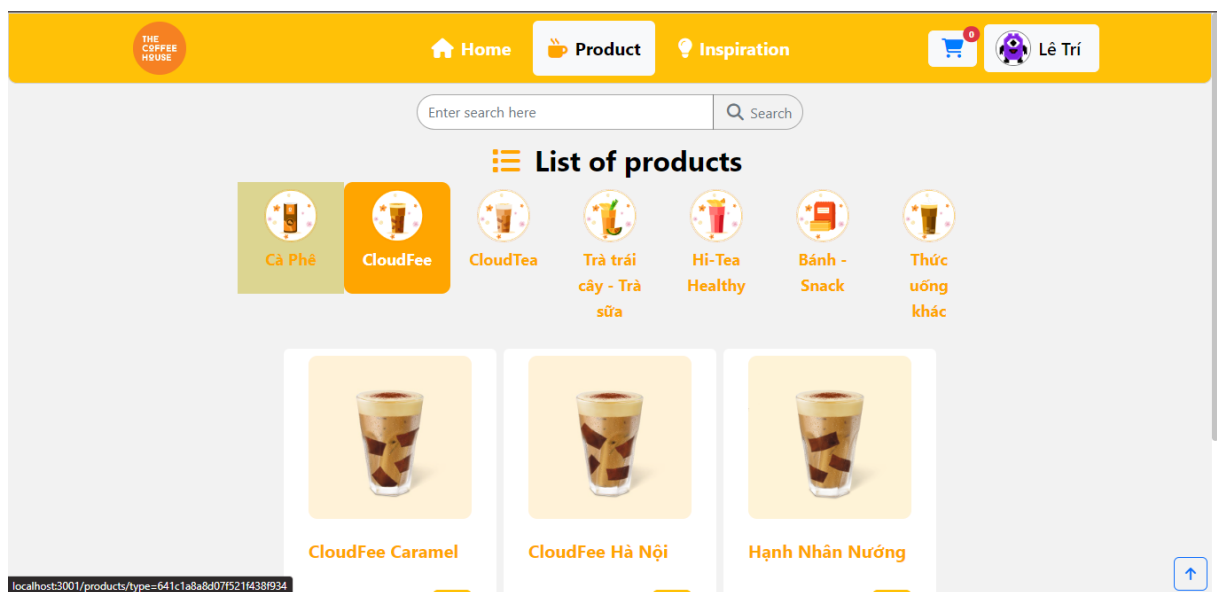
THE COFFEE HOUSE

Home

Product

Inspiration

0

Lê Trí

Enter search here

Search

List of products

Cà Phê

CloudFee

CloudTea

Trà trái cây - Trà sữa

Hi-Tea Healthy

Bánh - Snack

Thức uống khác

CloudFee Caramel

CloudFee Hà Nội

Hạnh Nhân Nướng

localhost:3001/products/type=641c1a8a8d07f521f438f934